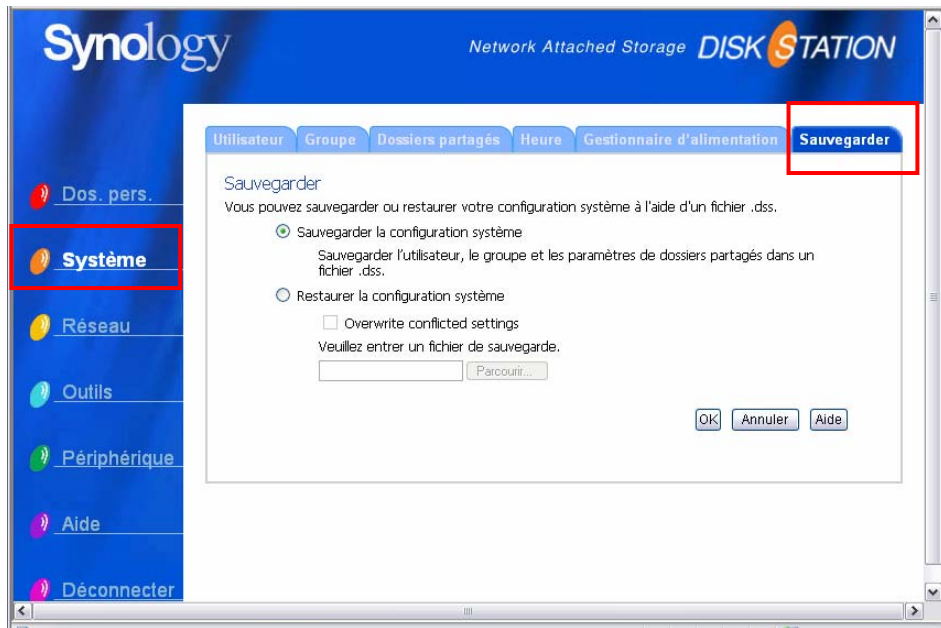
Synology

Network Attached Storage DISK STATION

Utilisateur Groupe Dossiers partagés Heure Gestionnaire d'alimentation Sauvegarder

Dos. pers.

Système

Réseau

Outils

Périphérique

Aide

Déconnecter

Sauvegarder

Vous pouvez sauvegarder ou restaurer votre configuration système à l'aide d'un fichier .dss.

Sauvegarder la configuration système

Sauvegarder l'utilisateur, le groupe et les paramètres de dossiers partagés dans un fichier .dss.

Restaurer la configuration système

Overwrite conflicted settings

Veuillez entrer un fichier de sauvegarde.

Parcourir...

OK Annuler Aide